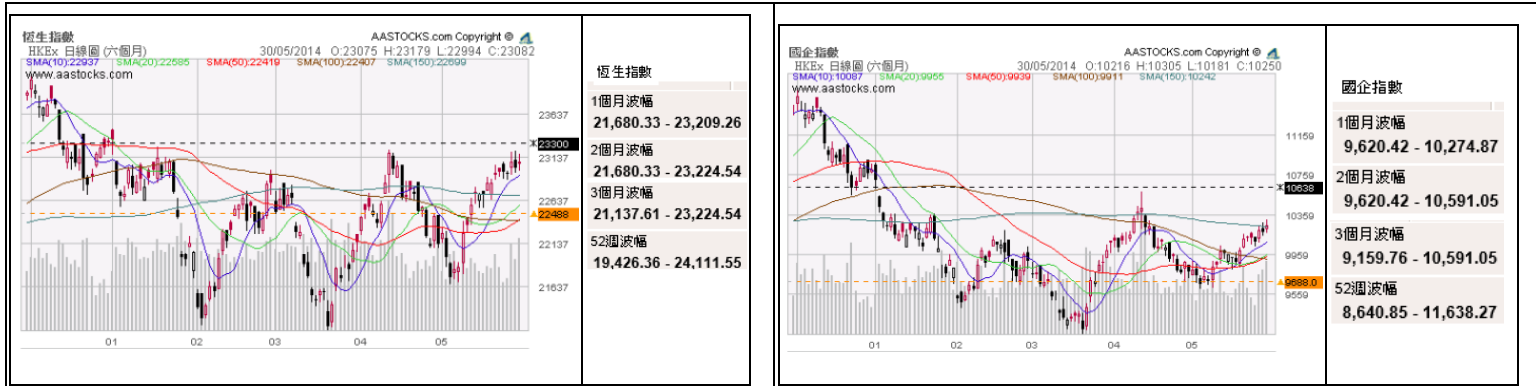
恆生指數
HKEx 日線圖 (六個月)
AASTOCKS.com Copyright ©
30/05/2014 O:23075 H:23179 L:22994 C:23082
SMA(10):22937 SMA(20):22585 SMA(50):22419 SMA(100):22407 SMA(150):22699
www.aastocks.com

23637
23300
23137
22637
22488
22137
21637

01 02 03 04 05

恆生指數

| | |
|---|---|
| 1個月波幅 | 21,680.33 - 23,209.26 |
| 2個月波幅 | 21,680.33 - 23,224.54 |
| 3個月波幅 | 21,137.61 - 23,224.54 |
| 52週波幅 | 19,426.36 - 24,111.55 |

國企指數
HKEx 日線圖 (六個月)
AASTOCKS.com Copyright ©
30/05/2014 O:10216 H:10305 L:10181 C:10250
SMA(10):10087 SMA(20):9955 SMA(50):9939 SMA(100):9911 SMA(150):10242
www.aastocks.com

11159
10759
10638
10359
9959
9688.0
9559

01 02 03 04 05

國企指數

| | |
|---|---|
| 1個月波幅 | 9,620.42 - 10,274.87 |
| 2個月波幅 | 9,620.42 - 10,591.05 |
| 3個月波幅 | 9,159.76 - 10,591.05 |
| 52週波幅 | 8,640.85 - 11,638.27 |